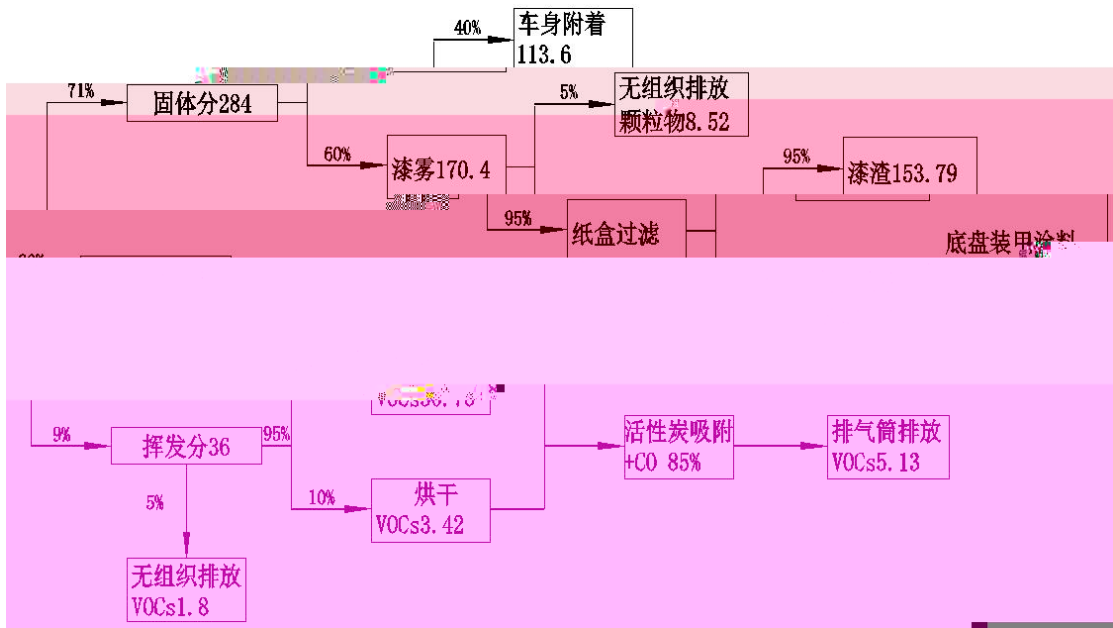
40%

车身附着 113.6

71%

固体分284

5%

无组织排放 颗粒物8.52

60%

漆雾170.4

95%

漆渣153.79

95%

纸盒过滤

底盘装甲涂料

VOCs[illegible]

9%

挥发分36

95%

活性炭吸附 +CO 85%

排气筒排放 VOCs5.13

5%

10%

烘干 VOCs3.42

无组织排放 VOCs1.8